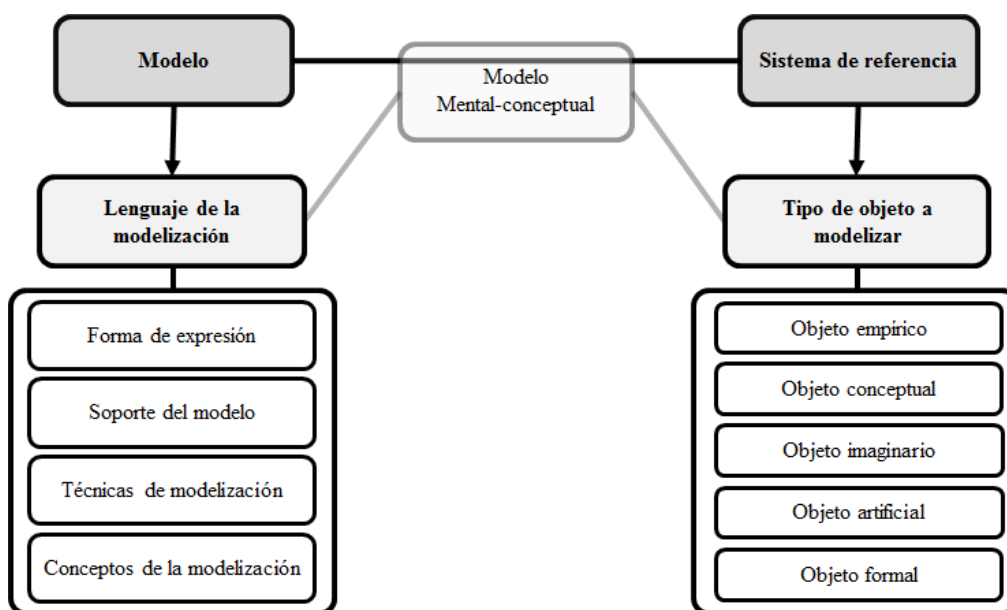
Modelo

Modelo
Mental-conceptual

Sistema de referencia

Lenguaje de la modelización

Forma de expresión

Soporte del modelo

Técnicas de modelización

Conceptos de la modelización

Tipo de objeto a modelizar

Objeto empírico

Objeto conceptual

Objeto imaginario

Objeto artificial

Objeto formal